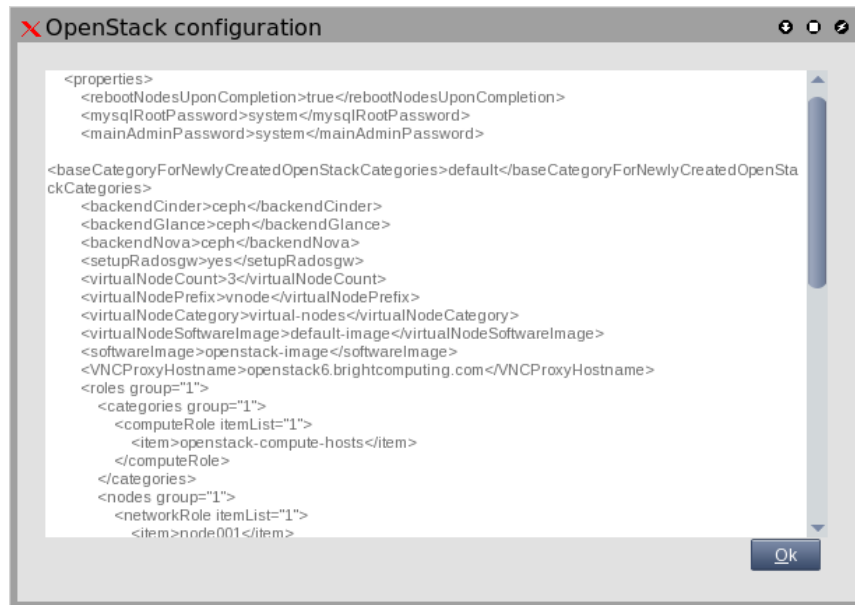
OpenStack configuration

<properties>
<rebootNodesUponCompletion>true</rebootNodesUponCompletion>
<mysqlRootPassword>system</mysqlRootPassword>
<mainAdminPassword>system</mainAdminPassword>

<baseCategoryForNewlyCreatedOpenStackCategories>default</baseCategoryForNewlyCreatedOpenStackCategories>
<backendCinder>ceph</backendCinder>
<backendGlance>ceph</backendGlance>
<backendNova>ceph</backendNova>
<setupRadosgw>yes</setupRadosgw>
<virtualNodeCount>3</virtualNodeCount>
<virtualNodePrefix>vnode</virtualNodePrefix>
<virtualNodeCategory>virtual-nodes</virtualNodeCategory>
<virtualNodeSoftwareImage>default-image</virtualNodeSoftwareImage>
<softwareImage>openstack-image</softwareImage>
<VNCProxyHostname>openstack6.brightcomputing.com</VNCProxyHostname>
<roles group="1">
<categories group="1">
<computeRole itemList="1">
<item>openstack-compute-hosts</item>
</computeRole>
</categories>
<nodes group="1">
<networkRole itemList="1">
<item>node001</item>

Ok